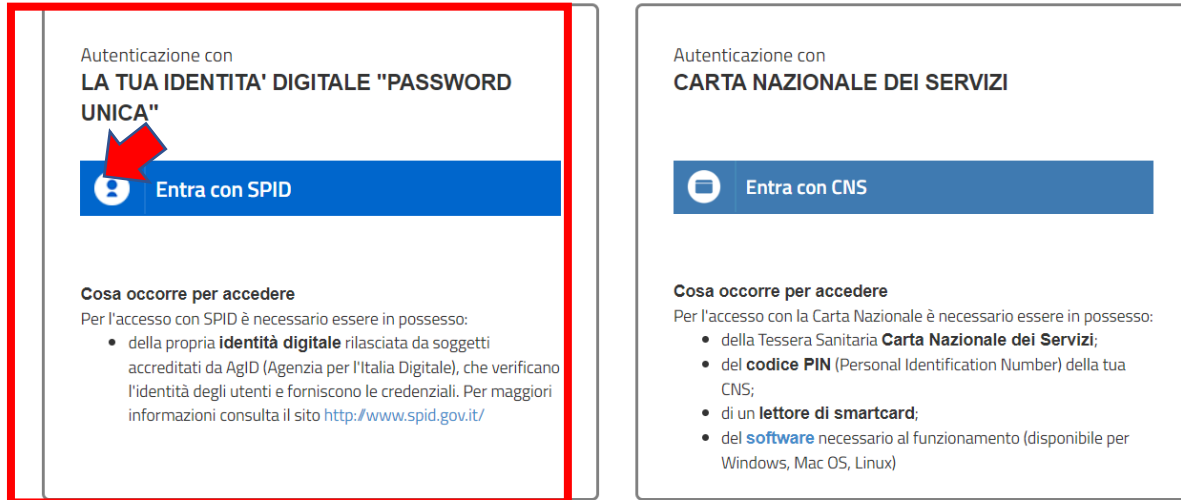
Autenticazione con
LA TUA IDENTITA' DIGITALE "PASSWORD UNICA"

Entra con SPID

Cosa occorre per accedere
Per l'accesso con SPID è necessario essere in possesso:
- della propria **identità digitale** rilasciata da soggetti accreditati da AgID (Agenzia per l'Italia Digitale), che verificano l'identità degli utenti e forniscono le credenziali. Per maggiori informazioni consulta il sito http://www.spid.gov.it/

Autenticazione con
CARTA NAZIONALE DEI SERVIZI

Entra con CNS

Cosa occorre per accedere
Per l'accesso con la Carta Nazionale è necessario essere in possesso:
- della Tessera Sanitaria **Carta Nazionale dei Servizi**;
- del **codice PIN** (Personal Identification Number) della tua CNS;
- di un **lettore di smartcard**;
- del **software** necessario al funzionamento (disponibile per Windows, Mac OS, Linux)